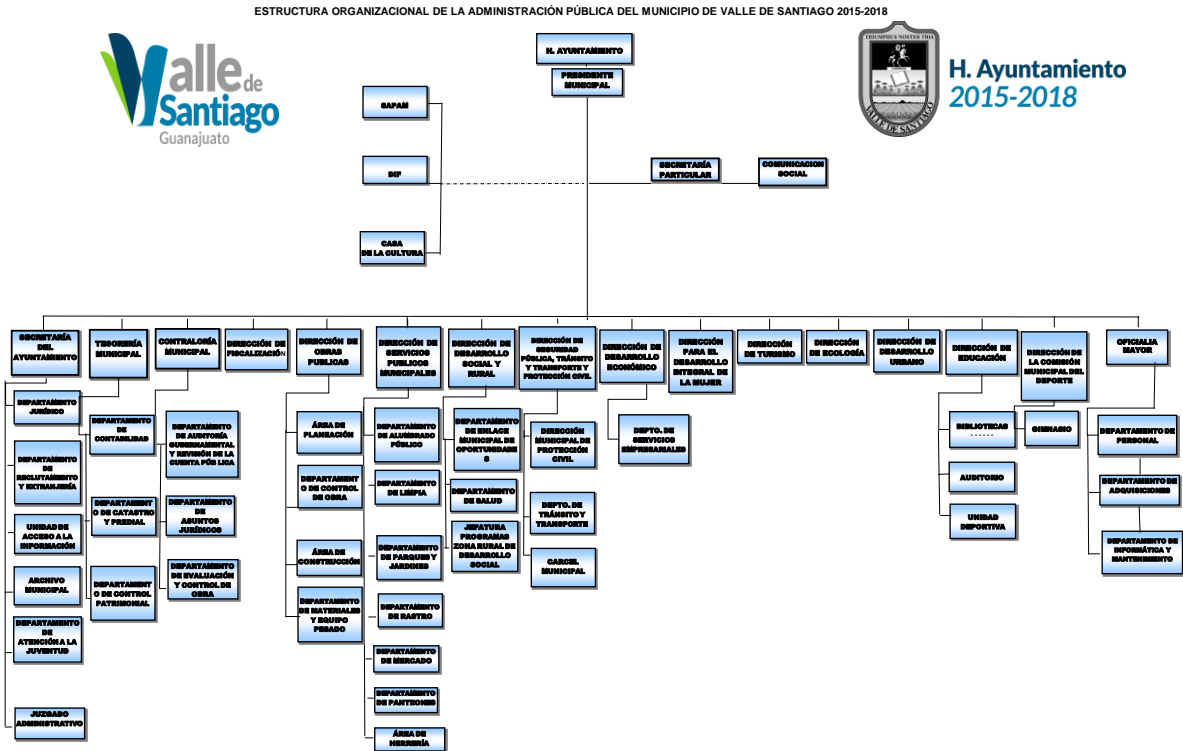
ESTRUCTURA ORGANIZACIONAL DE LA ADMINISTRACIÓN PÚBLICA DEL MUNICIPIO DE VALLE DE SANTIAGO 2015-2018

Valle de Santiago
Guanajuato

TRIUMPHUS NOSTER TRIA
VALLE DE SANTIAGO

H. Ayuntamiento
2015-2018

H. AYUNTAMIENTO

PRESIDENTE MUNICIPAL

SAPAM

DIF

CASA DE LA CULTURA

SECRETARÍA PARTICULAR

COMUNICACION SOCIAL

SECRETARÍA DEL AYUNTAMIENTO

DEPARTAMENTO JURÍDICO

DEPARTAMENTO DE RECLUTAMIENTO Y EXTRANJERÍA

UNIDAD DE ACCESO A LA INFORMACIÓN

ARCHIVO MUNICIPAL

DEPARTAMENTO DE ATENCIÓN A LA JUVENTUD

JUZGADO ADMINISTRATIVO

TESORERÍA MUNICIPAL

DEPARTAMENTO DE CONTABILIDAD

DEPARTAMENTO DE CATASTRO Y PREDIAL

DEPARTAMENTO DE CONTROL PATRIMONIAL

CONTRALORÍA MUNICIPAL

DEPARTAMENTO DE AUDITORÍA GUBERNAMENTAL Y REVISIÓN DE LA CUENTA PÚBLICA

DEPARTAMENTO DE ASUNTOS JURÍDICOS

DEPARTAMENTO DE EVALUACIÓN Y CONTROL DE OBRA

DIRECCIÓN DE FISCALIZACIÓN

DIRECCIÓN DE OBRAS PUBLICAS

ÁREA DE PLANEACIÓN

DEPARTAMENTO DE CONTROL DE OBRA

ÁREA DE CONSTRUCCIÓN

DEPARTAMENTO DE MATERIALES Y EQUIPO PESADO

DIRECCIÓN DE SERVICIOS PUBLICOS MUNICIPALES

DEPARTAMENTO DE ALUMBRADO PÚBLICO

DEPARTAMENTO DE LIMPIA

DEPARTAMENTO DE PARQUES Y JARDINES

DEPARTAMENTO DE RASTRO

DEPARTAMENTO DE MERCADO

DEPARTAMENTO DE PANTEONES

ÁREA DE HERRERÍA

DIRECCIÓN DE DESARROLLO SOCIAL Y RURAL

DEPARTAMENTO DE ENLACE MUNICIPAL DE OPORTUNIDADES

DEPARTAMENTO DE SALUD

JEFATURA PROGRAMAS ZONA RURAL DE DESARROLLO SOCIAL

DIRECCIÓN DE SEGURIDAD PÚBLICA, TRÁNSITO Y TRANSPORTE Y PROTECCIÓN CIVIL

DIRECCIÓN MUNICIPAL DE PROTECCIÓN CIVIL

DEPTO. DE TRÁNSITO Y TRANSPORTE

CARCEL MUNICIPAL

DIRECCIÓN DE DESARROLLO ECONÓMICO

DEPTO. DE SERVICIOS EMPRESARIALES

DIRECCIÓN PARA EL DESARROLLO INTEGRAL DE LA MUJER

DIRECCIÓN DE TURISMO

DIRECCIÓN DE ECOLOGÍA

DIRECCIÓN DE DESARROLLO URBANO

DIRECCIÓN DE EDUCACIÓN

BIBLIOTECAS
------

AUDITORIO

UNIDAD DEPORTIVA

DIRECCIÓN DE LA COMISIÓN MUNICIPAL DEL DEPORTE

GIMNASIO

OFICIALIA MAYOR

DEPARTAMENTO DE PERSONAL

DEPARTAMENTO DE ADQUISICIONES

DEPARTAMENTO DE INFORMÁTICA Y MANTENIMIENTO